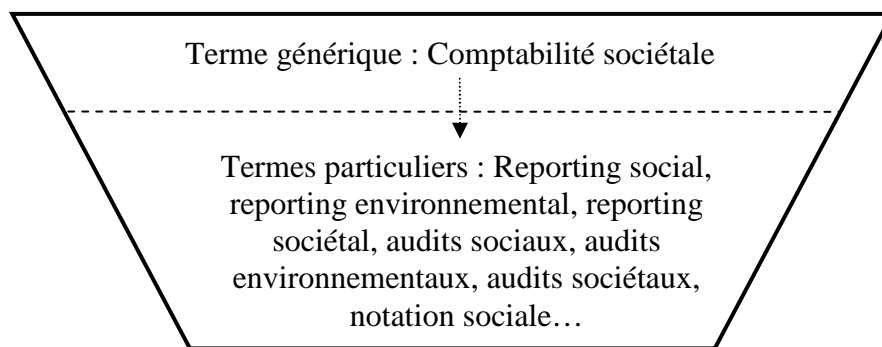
Terme générique : Comptabilité sociétale

Termes particuliers : Reporting social, reporting environnemental, reporting sociétal, audits sociaux, audits environnementaux, audits sociétaux, notation sociale…